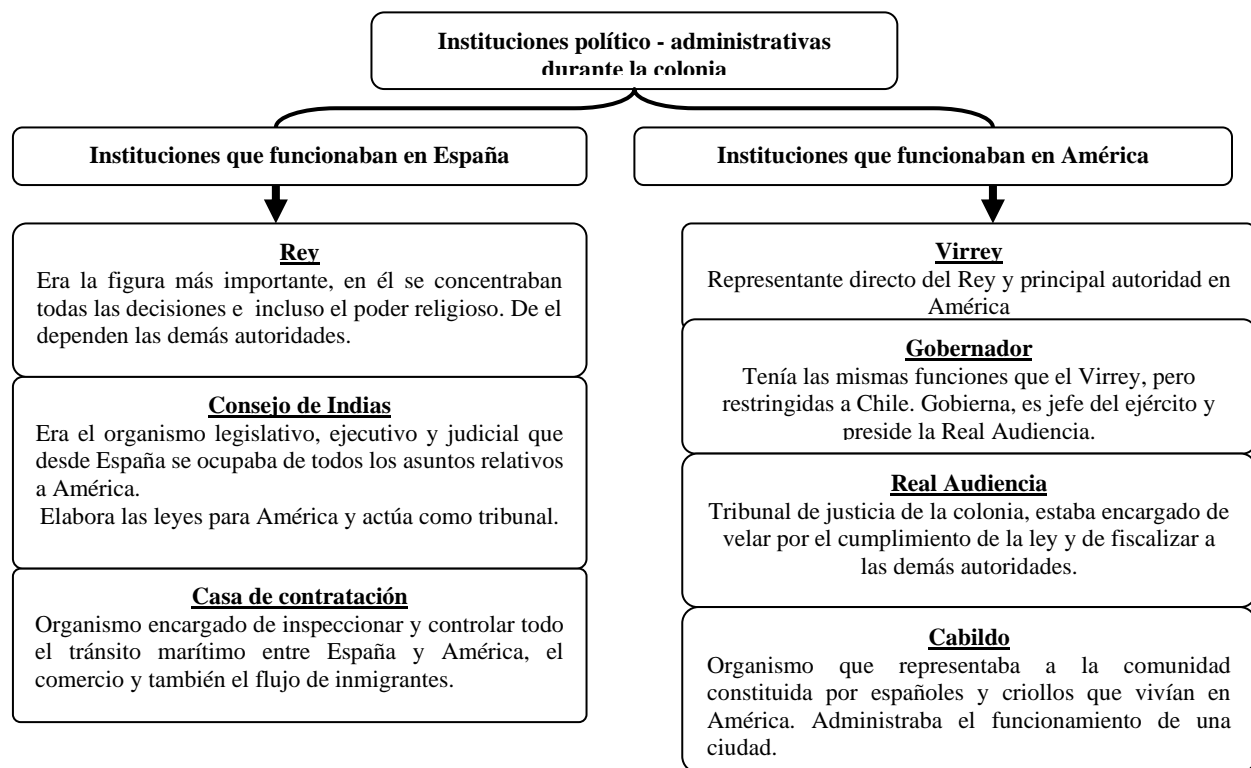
Instituciones político - administrativas durante la colonia

Instituciones que funcionaban en España

Rey
Era la figura más importante, en él se concentraban todas las decisiones e incluso el poder religioso. De el dependen las demás autoridades.

Consejo de Indias
Era el organismo legislativo, ejecutivo y judicial que desde España se ocupaba de todos los asuntos relativos a América.
Elabora las leyes para América y actúa como tribunal.

Casa de contratación
Organismo encargado de inspeccionar y controlar todo el tránsito marítimo entre España y América, el comercio y también el flujo de inmigrantes.

Instituciones que funcionaban en América

Virrey
Representante directo del Rey y principal autoridad en América

Gobernador
Tenía las mismas funciones que el Virrey, pero restringidas a Chile. Gobierna, es jefe del ejército y preside la Real Audiencia.

Real Audiencia
Tribunal de justicia de la colonia, estaba encargado de velar por el cumplimiento de la ley y de fiscalizar a las demás autoridades.

Cabildo
Organismo que representaba a la comunidad constituida por españoles y criollos que vivían en América. Administraba el funcionamiento de una ciudad.